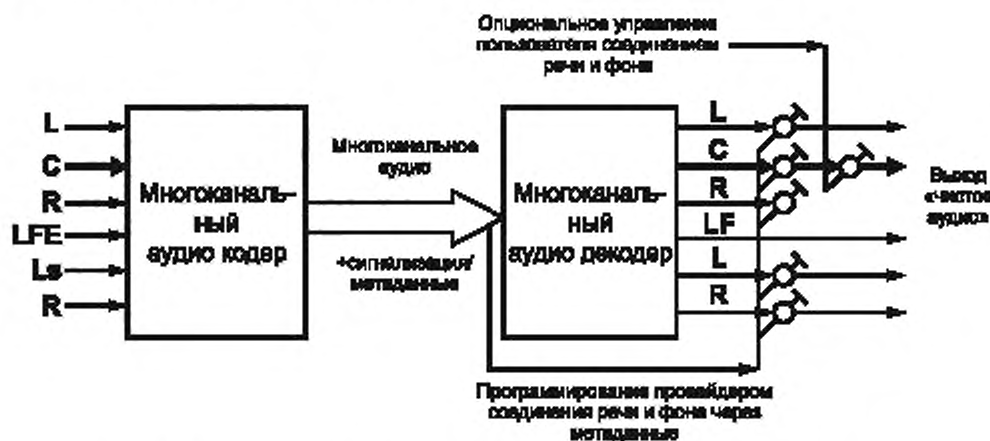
Опциональное управление пользователя соединением речи и фона

L
C
R
LFE
Ls
R

Многоканальный аудио кодер

Многоканальное аудио

+сигнализация/ метаданные

Многоканальный аудио декодер

L
C
R
LF
L
R

Выход «чистое аудио»

Программирование провайдером соединения речи и фона через метаданные